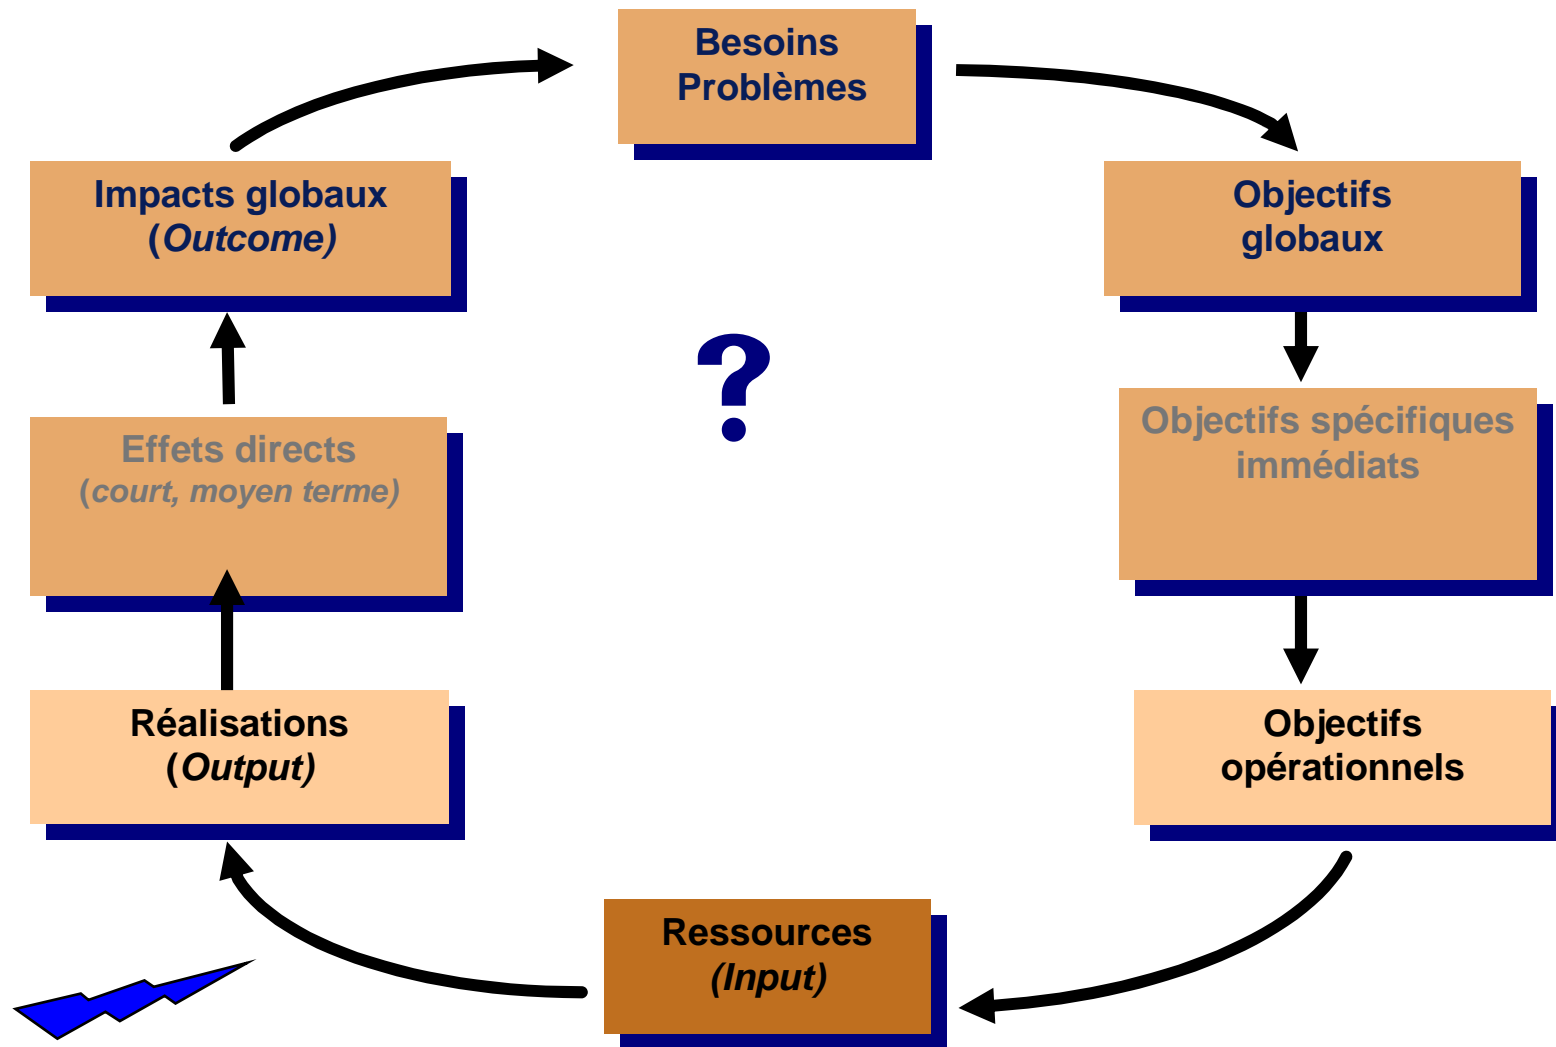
Besoins
Problèmes

Objectifs globaux

Objectifs spécifiques immédiats

Objectifs opérationnels

Ressources
(Input)

Réalisations
(Output)

Effets directs
(court, moyen terme)

Impacts globaux
(Outcome)

?